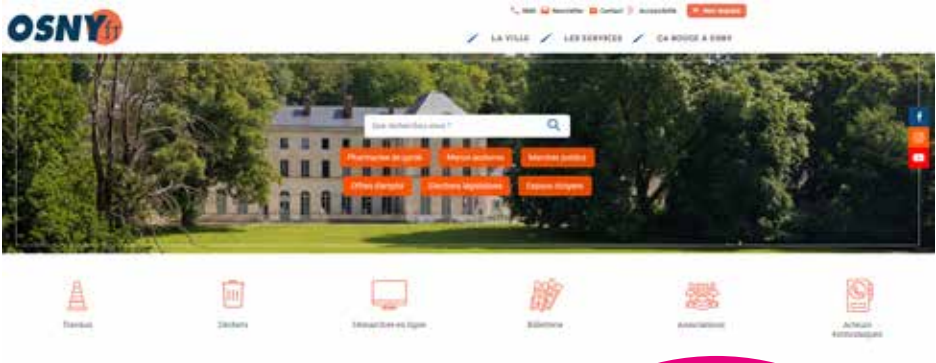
OSNY.fr

SMS Newsletter Contact Accessibilité Mon espace

LA VILLE LES SERVICES ÇA BOUGE À OSNY

Que recherchez-vous ?

Pharmacies de garde Menus scolaires Marchés publics

Offres d'emploi Élections législatives Espace citoyen

Travaux

Déchets

Démarches en ligne

Billetterie

Associations

Acteurs économiques